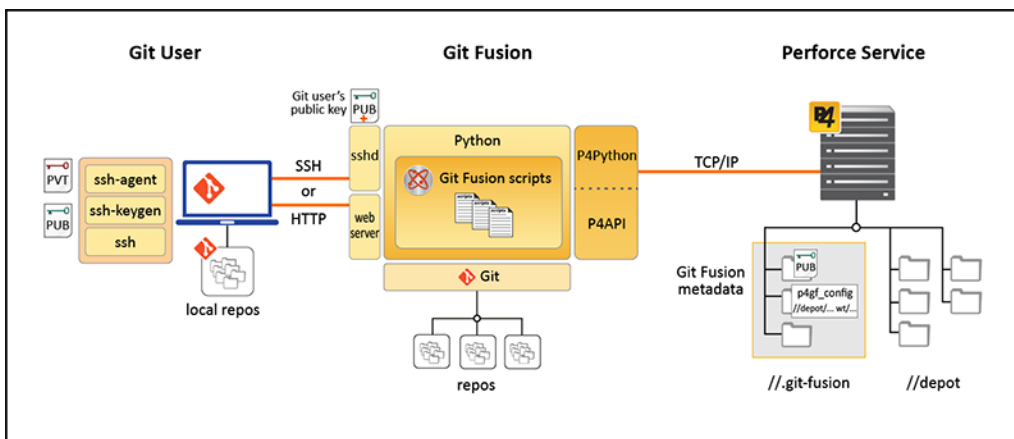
Git User

Git Fusion

Perforce Service

Git user's public key

PUB

PVT

PUB

ssh-agent

ssh-keygen

ssh

local repos

SSH

or

HTTP

sshd

web server

Python

Git Fusion scripts

scripts

P4Python

P4API

Git

repos

TCP/IP

P4

Git Fusion metadata

PUB

p4gf_config

//depot/... wt/...

//.git-fusion

//depot